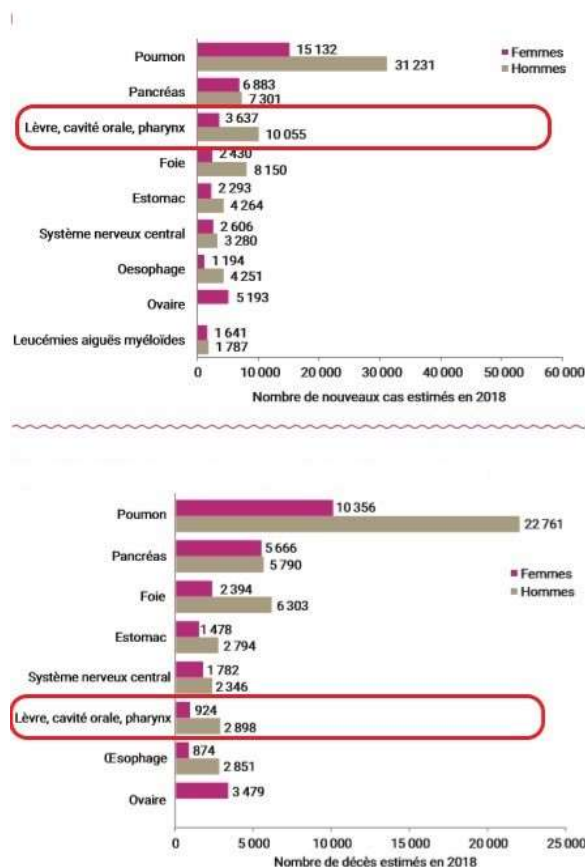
Poumon
15 132
31 231
Femmes
Hommes
Pancréas
6 883
7 301
Lèvre, cavité orale, pharynx
3 637
10 055
Foie
2 430
8 150
Estomac
2 293
4 264
Système nerveux central
2 606
3 280
Oesophage
1 194
4 251
Ovaire
5 193
Leucémies aiguës myéloïdes
1 641
1 787
0 10 000 20 000 30 000 40 000 50 000 60 000
Nombre de nouveaux cas estimés en 2018

Poumon
10 356
22 761
Pancréas
5 666
5 790
Femmes
Hommes
Foie
2 394
6 303
Estomac
1 478
2 794
Système nerveux central
1 782
2 346
Lèvre, cavité orale, pharynx
924
2 898
Œsophage
874
2 851
Ovaire
3 479
0 5 000 10 000 15 000 20 000 25 000
Nombre de décès estimés en 2018